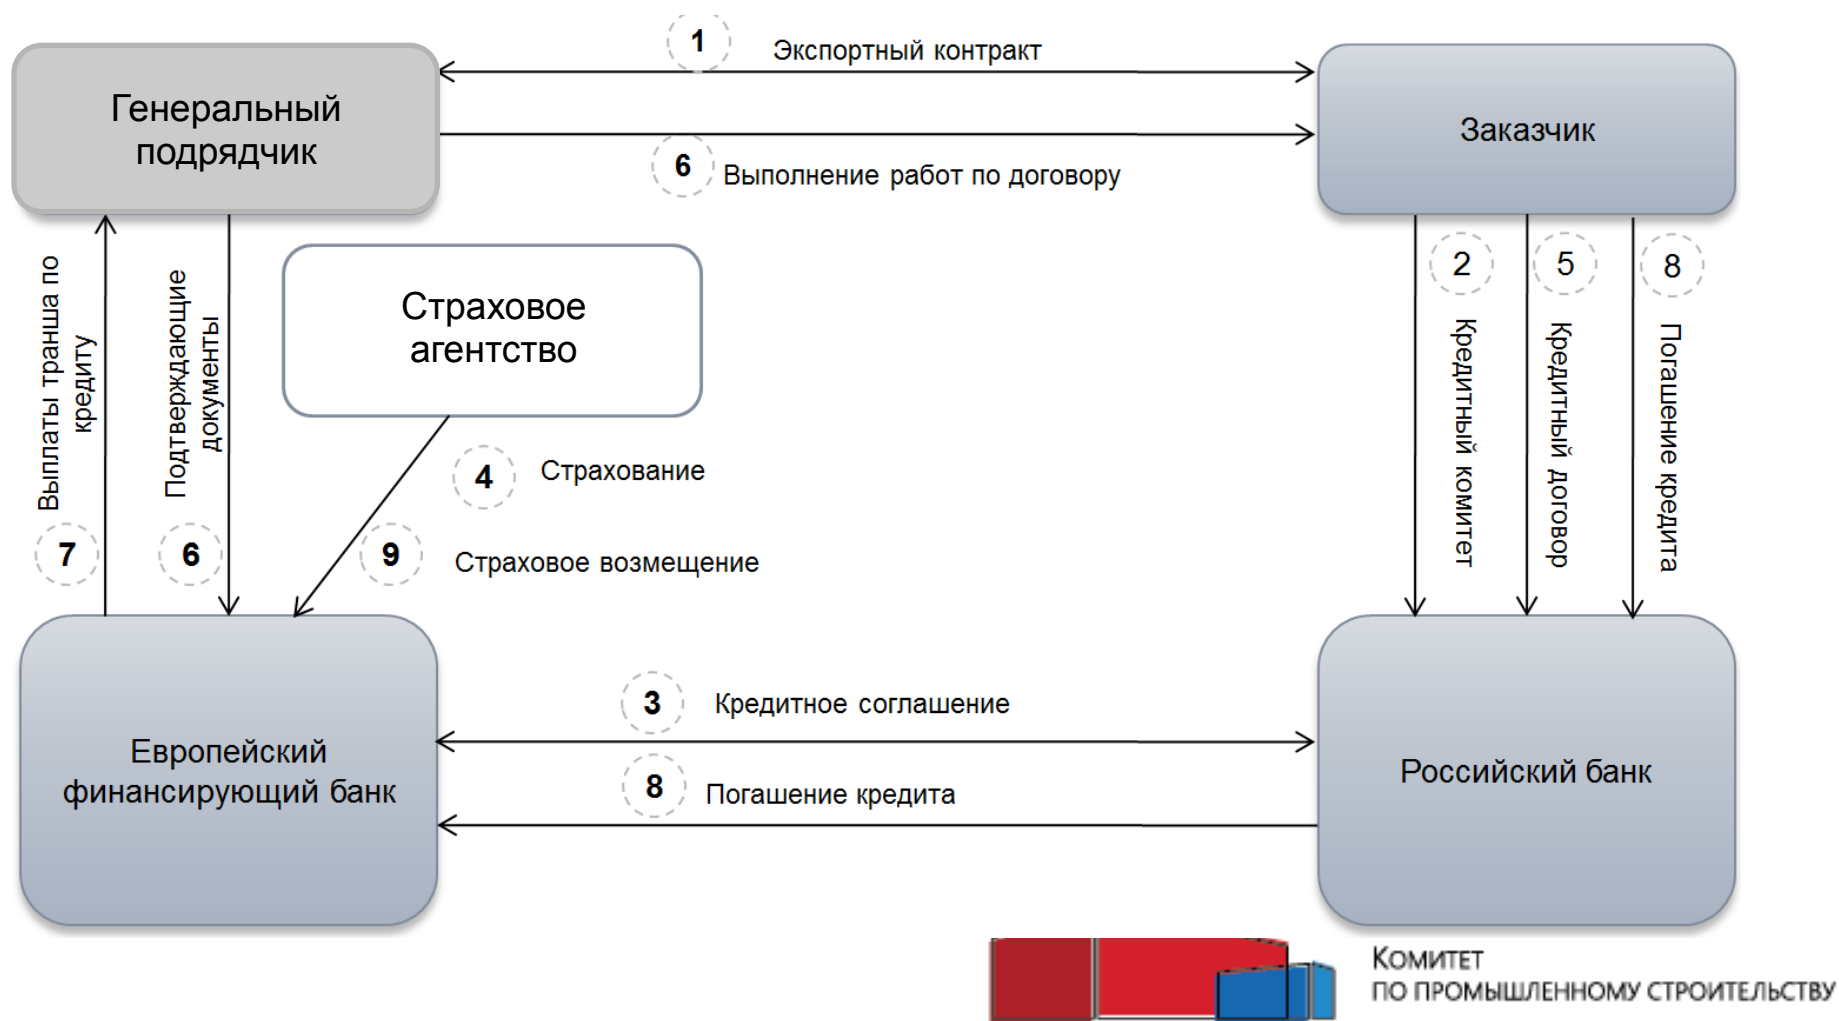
Генеральный подрядчик

1 Экспортный контракт

Заказчик

6 Выполнение работ по договору

Выплаты транша по кредиту

Подтверждающие документы

Страховое агентство

2 Кредитный комитет

5 Кредитный договор

8 Погашение кредита

4 Страхование

7

6

9 Страховое возмещение

3 Кредитное соглашение

Европейский финансирующий банк

8 Погашение кредита

Российский банк

Комитет по промышленному строительству